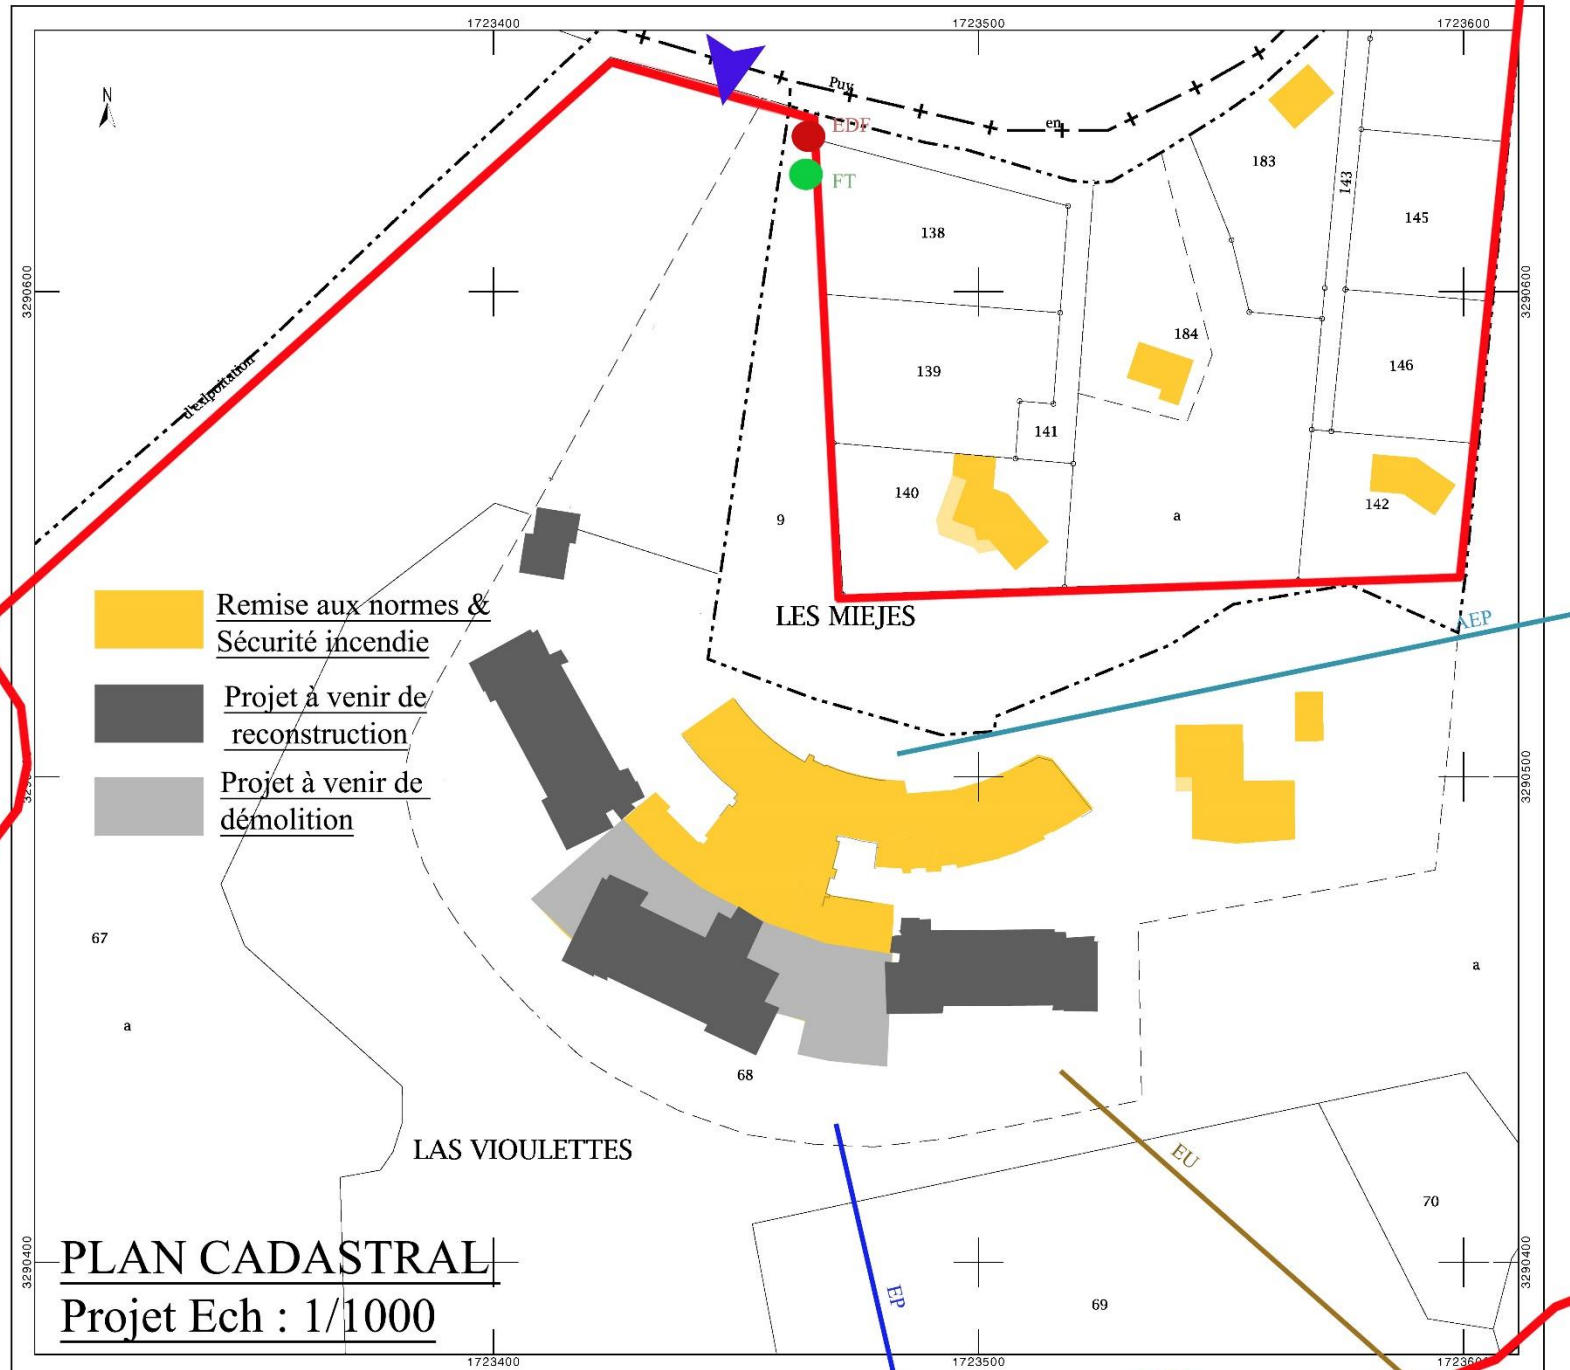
1723400
1723500
1723600

N

Puy
en
d'exploitation

EDF
FT

183
143
145
138
184
139
146
141
140
142
9
a

LES MIEJES

AEP

Remise aux normes & Sécurité incendie

Projet à venir de reconstruction

Projet à venir de démolition

3290600
3290500
3290400

67
a
68
a

LAS VIOULETTES

EU
70
EP
69

PLAN CADASTRAL
Projet Ech : 1/1000

1723400
1723500
172360